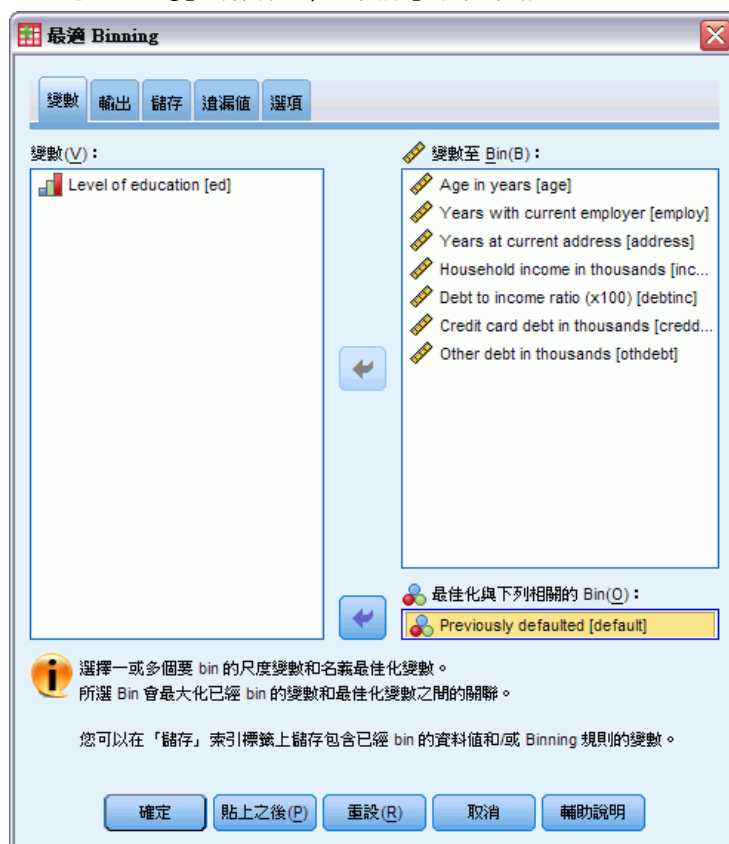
最適 Binning

變數 輸出 儲存 遺漏值 選項

變數(V)：

Level of education [ed]

變數至 Bin(B)：

Age in years [age]
Years with current employer [employ]
Years at current address [address]
Household income in thousands [inc...
Debt to income ratio (x100) [debtinc]
Credit card debt in thousands [credd...
Other debt in thousands [othdebt]

最佳化與下列相關的 Bin(O)：

Previously defaulted [default]

選擇一或多個要 bin 的尺度變數和名義最佳化變數。
所選 Bin 會最大化已經 bin 的變數和最佳化變數之間的關聯。

您可以在「儲存」索引標籤上儲存包含已經 bin 的資料值和/或 Binning 規則的變數。

確定 貼上之後(P) 重設(R) 取消 輔助說明